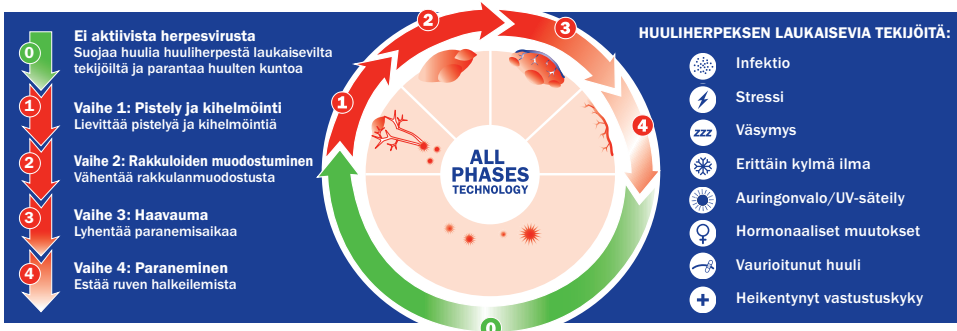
0
Ei aktiivista herpesvirusta
Suojaa huulia huuliherpestä laukaisevilta tekijöiltä ja parantaa huulten kuntoa

1
Vaihe 1: Pistely ja kihelmöinti
Lievittää pistelyä ja kihelmöintiä

2
Vaihe 2: Rakkuloiden muodostuminen
Vähentää rakkulanmuodostusta

3
Vaihe 3: Haavauma
Lyhentää paranemisaikaa

4
Vaihe 4: Paraneminen
Estää ruven halkeilemista

1 2 3 4 0

ALL PHASES TECHNOLOGY

HUULIHERPEKSEN LAUKAISEVIA TEKIJÖITÄ:
Infektio
Stressi
zzz
Väsymys
Erittäin kylmä ilma
Auringonvalo/UV-säteily
Hormonaaliset muutokset
Vaurioitunut huuli
Heikentynyt vastustuskyky